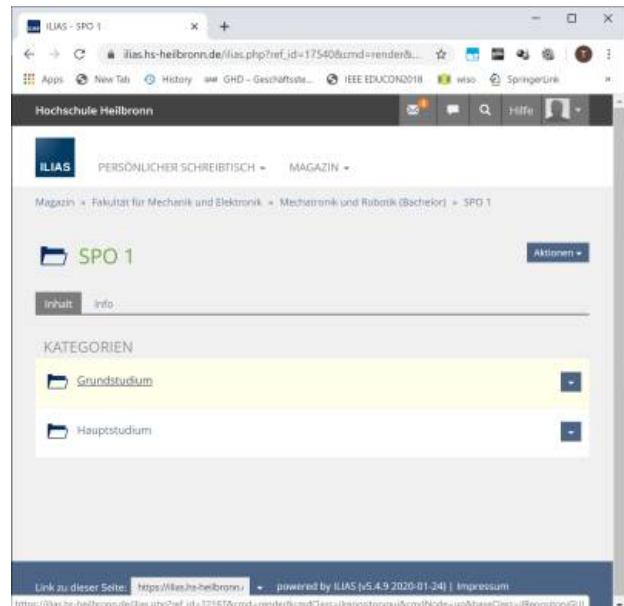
ILIAS - SPO 1

ilias.hs-heilbronn.de/ilias.php?ref_id=17540&cmd=render&...

Apps New Tab History GHD - Geschäftsste... IEEE EDUCON2018 wiso SpringerLink

Hochschule Heilbronn

Hilfe

ILIAS

PERSÖNLICHER SCHREIBTISCH ▾ MAGAZIN ▾

Magazin » Fakultät für Mechanik und Elektronik » Mechatronik und Robotik (Bachelor) » SPO 1

SPO 1

Aktionen ▾

Inhalt Info

KATEGORIEN

Grundstudium

Hauptstudium

Link zu dieser Seite: https://ilias.hs-heilbronn.

powered by ILIAS (v5.4.9 2020-01-24) | Impressum

https://ilias.hs-heilbronn.de/ilias.php?ref_id=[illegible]